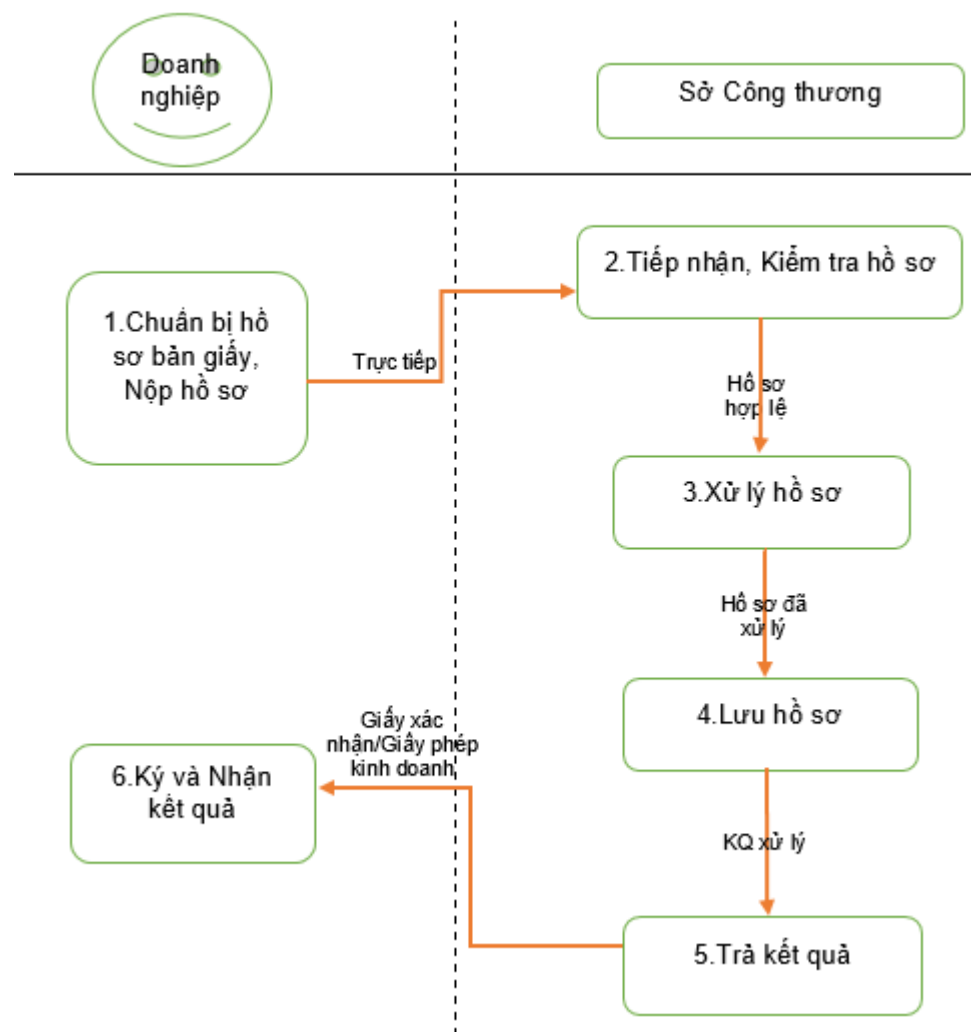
Doanh nghiệp

Sở Công thương

2.Tiếp nhận, Kiểm tra hồ sơ

1.Chuẩn bị hồ sơ bản giấy, Nộp hồ sơ

Trực tiếp

Hồ sơ hợp lệ

3.Xử lý hồ sơ

Hồ sơ đã xử lý

4.Lưu hồ sơ

Giấy xác nhận/Giấy phép kinh doanh

6.Ký và Nhận kết quả

KQ xử lý

5.Trả kết quả